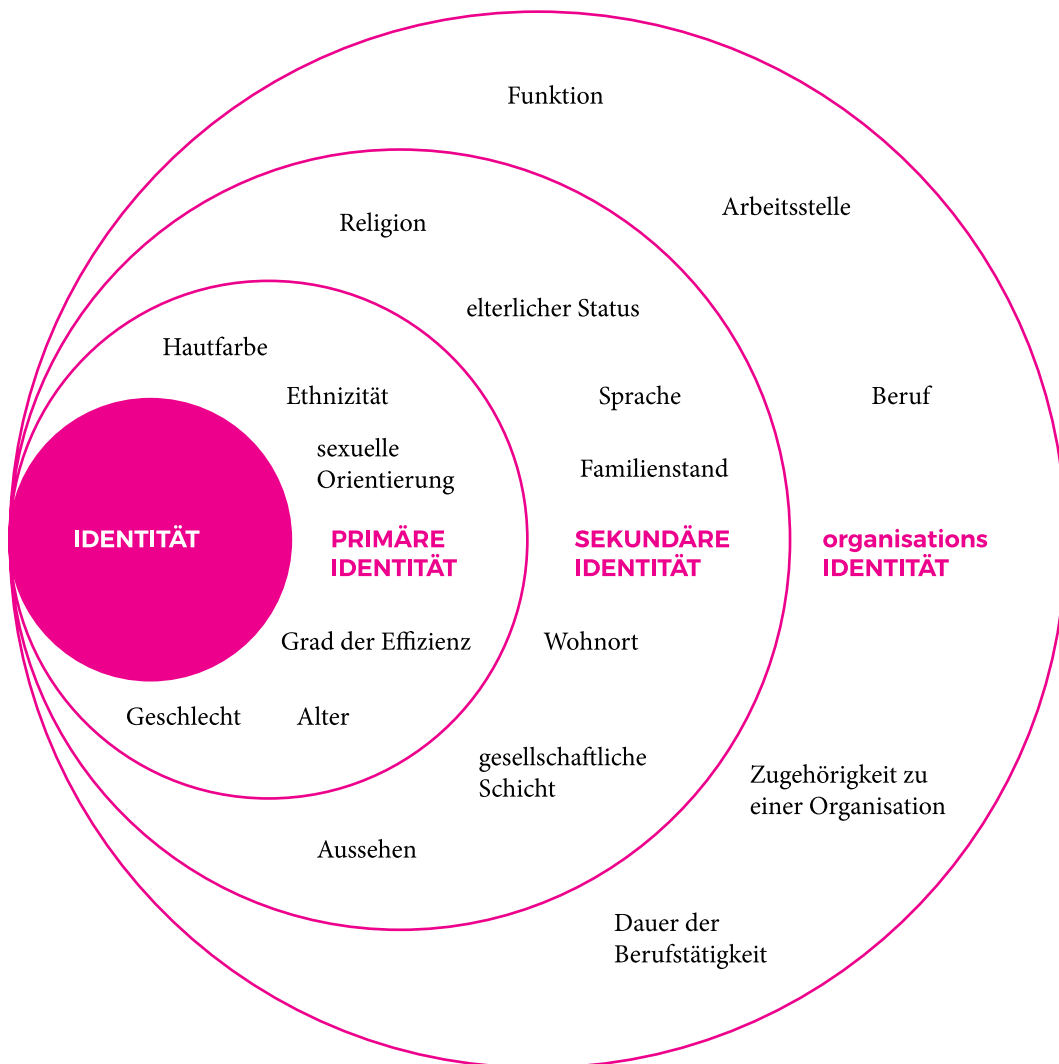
Funktion

Arbeitsstelle

Religion

elterlicher Status

Hautfarbe

Ethnizität

Sprache

Beruf

sexuelle Orientierung

Familienstand

IDENTITÄT

PRIMÄRE IDENTITÄT

SEKUNDÄRE IDENTITÄT

organisations IDENTITÄT

Grad der Effizienz

Wohnort

Geschlecht

Alter

gesellschaftliche Schicht

Zugehörigkeit zu einer Organisation

Aussehen

Dauer der Berufstätigkeit